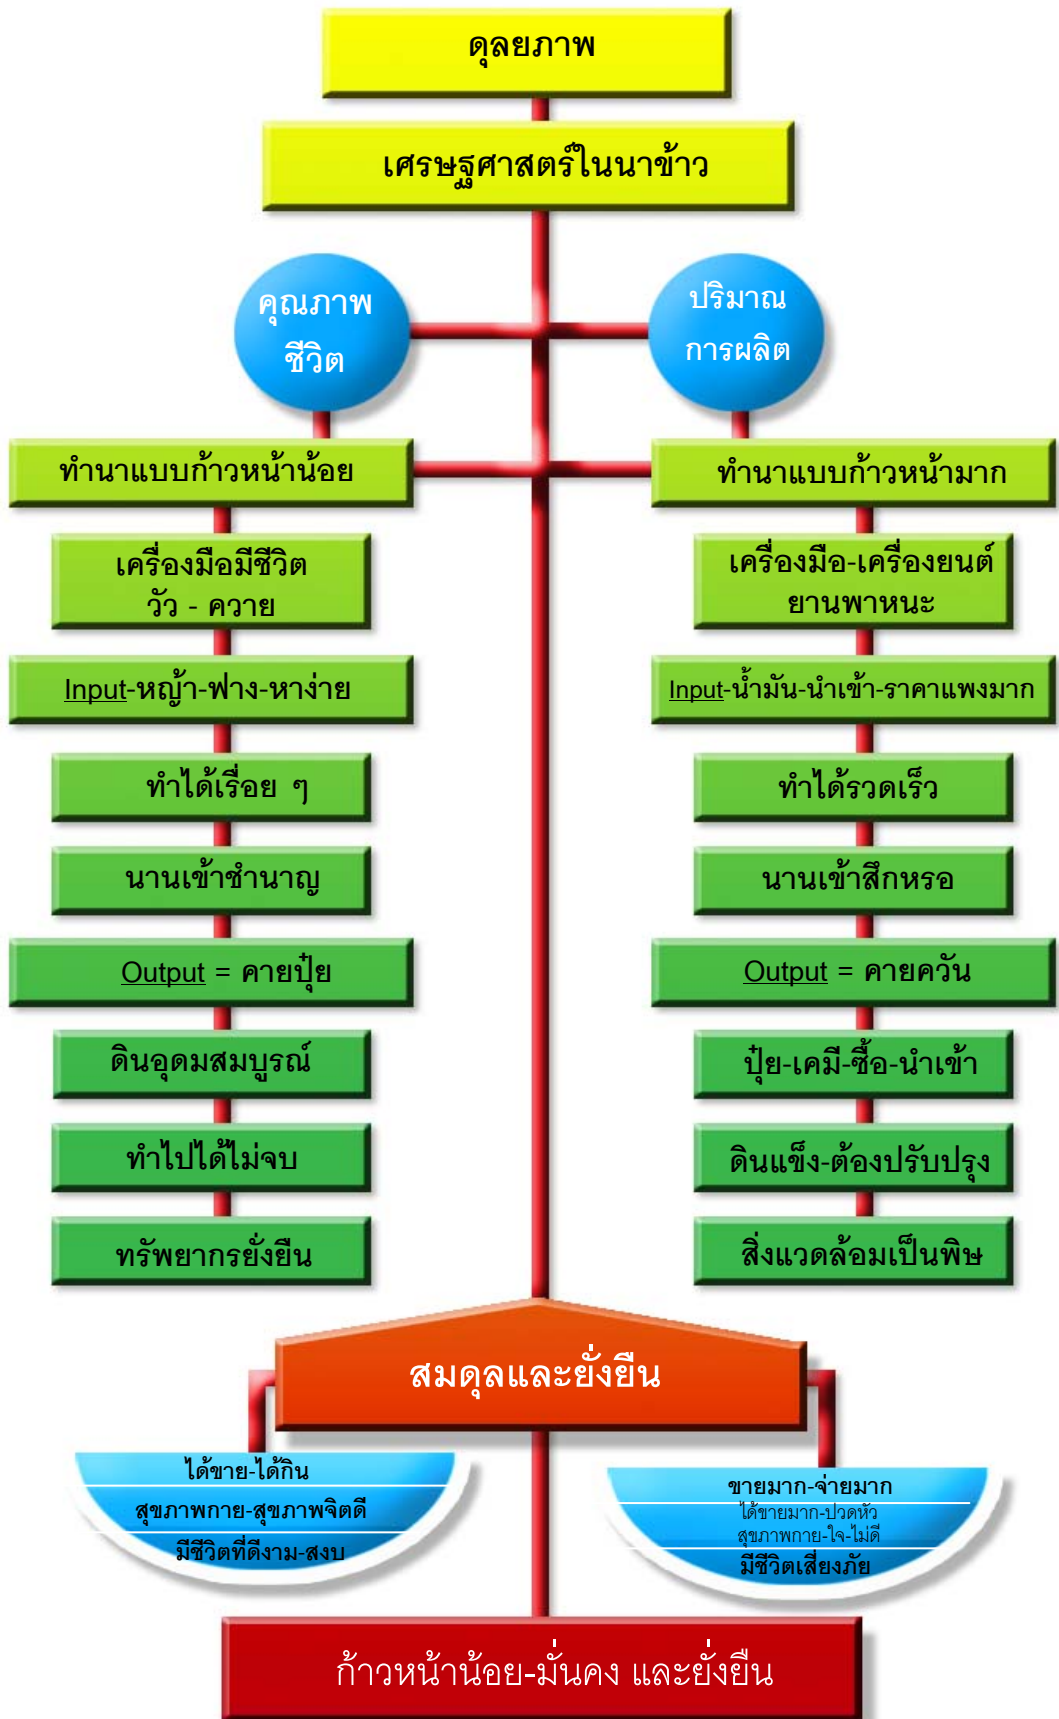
ดุลยภาพ

เศรษฐศาสตร์ในนาข้าว

คุณภาพชีวิต

ปริมาณการผลิต

ทำนาแบบก้าวหน้าน้อย

เครื่องมือมีชีวิต วัว - ควาย

Input-หญ้า-ฟาง-หาง่าย

ทำได้เรื่อย ๆ

นานเข้าชำนาญ

Output = คายปุ๋ย

ดินอุดมสมบูรณ์

ทำไปได้ไม่จบ

ทรัพยากรยั่งยืน

ทำนาแบบก้าวหน้ามาก

เครื่องมือ-เครื่องยนต์ ยานพาหนะ

Input-น้ำมัน-นำเข้า-ราคาแพงมาก

ทำได้รวดเร็ว

นานเข้าสึกหรอ

Output = คายควัน

ปุ๋ย-เคมี-ซื้อ-นำเข้า

ดินแข็ง-ต้องปรับปรุง

สิ่งแวดล้อมเป็นพิษ

สมดุลและยั่งยืน

ได้ขาย-ได้กิน
สุขภาพกาย-สุขภาพจิตดี
มีชีวิตที่ดีงาม-สงบ

ขายมาก-จ่ายมาก
ได้ขายมาก-ปวดหัว
สุขภาพกาย-ใจ-ไม่ดี
มีชีวิตเสี่ยงภัย

ก้าวหน้าน้อย-มั่นคง และยั่งยืน